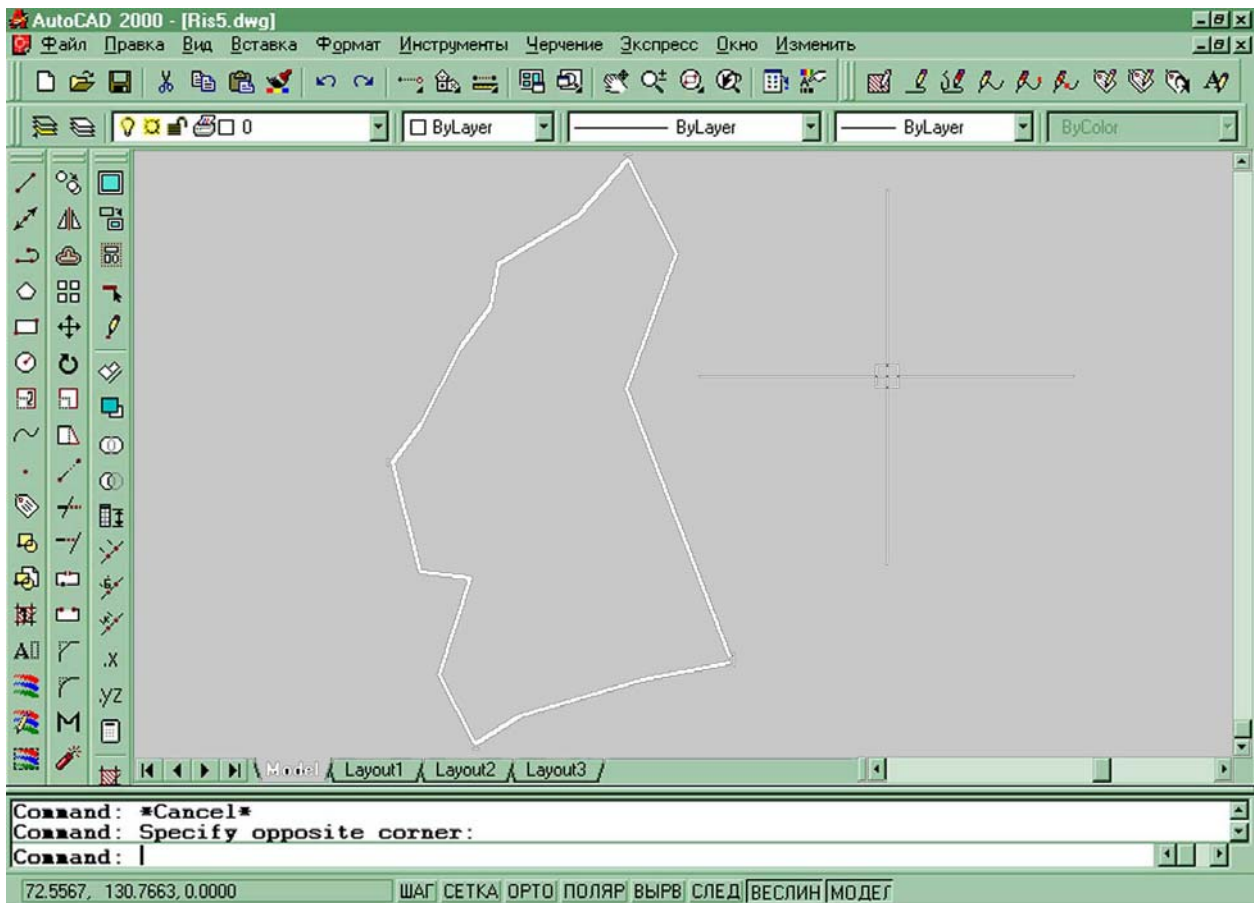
AutoCAD 2000 - [Ris5.dwg]

Файл Правка Вид Вставка Формат Инструменты Черчение Экспресс Окно Изменить

0

ByLayer

ByLayer

ByLayer

ByColor

Model Layout1 Layout2 Layout3

Command: *Cancel*
Command: Specify opposite corner:
Command:

72.5567, 130.7663, 0.0000

ШАГ СЕТКА ОРТО ПОЛЯР ВЫРВ СЛЕД ВЕСЛИН МОДЕЛ